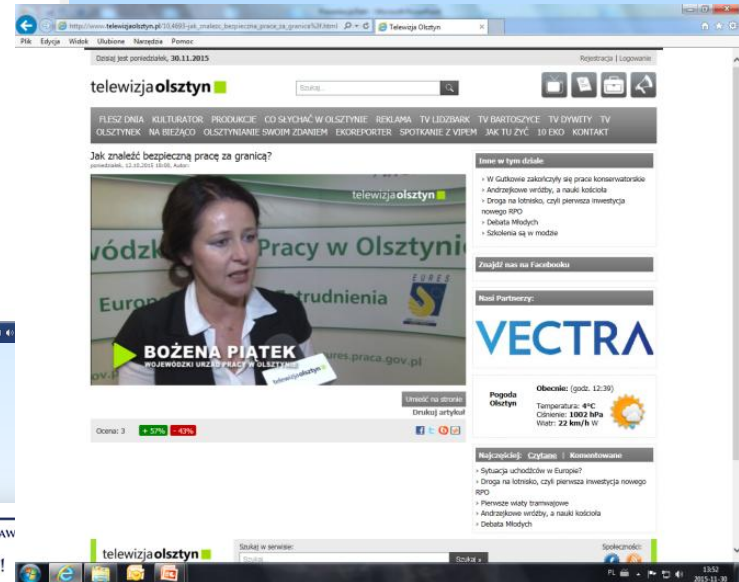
http://www.telewizjaolsztyn.pl/10,4693-jak_znalezc_bezpieczna_prace_za_granica%3f.html Telewizja Olsztyn

Plik Edycja Widok Ulubione Narzędzia Pomoc

Dzisiaj jest poniedziałek, 30.11.2015

Rejestracja | Logowanie

telewizjaolsztyn

Szukaj...

FLESZ DNIA KULTURATOR PRODUKCJE CO SŁYCHAĆ W OLSZTYNIE REKLAMA TV LIDZBARK TV BARTOSZYCE TV DYWITY TV OLSZTYNEK NA BIEŻĄCO OLSZTYNIANIE SWOIM ZDANIEM EKOREPORTER SPOTKANIE Z VIPEM JAK TU ŻYĆ 10 EKO KONTAKT

Jak znaleźć bezpieczną pracę za granicą?

poniedziałek, 12.10.2015 18:00, Autor:

telewizjaolsztyn

wódzki Pracy w Olsztynie

Europ Zatrudnienia

EURES

BOŻENA PIĄTEK

WOJEWÓDZKI URZĄD PRACY W OLSZTYNIE

ures.praca.gov.pl

telewizjaolsztyn

Umieść na stronie

Drukuj artykuł

Ocena: 3 + 57% - 43%

Inne w tym dziale

› W Gutkowie zakończyły się prace konserwatorskie
› Andrzejkowe wróżby, a nauki kościoła
› Droga na lotnisko, czyli pierwsza inwestycja nowego RPO
› Debata Młodych
› Szkolenia są w modzie

Znajdź nas na Facebooku

Nasi Partnerzy:

VECTRA

Pogoda Olsztyn

Obecnie: (godz. 12:39)
Temperatura: 4°C
Ciśnienie: 1002 hPa
Wiatr: 22 km/h W

Najczęściej: Czytane | Komentowane

› Sytuacja uchodźców w Europie?
› Droga na lotnisko, czyli pierwsza inwestycja nowego RPO
› Pierwsze wiaty tramwajowe
› Andrzejkowe wróżby, a nauki kościoła
› Debata Młodych

telewizjaolsztyn

Szukaj w serwisie:

Szukaj

Szukaj »

Społeczności:

AW

!

PL 13:52 2015-11-30